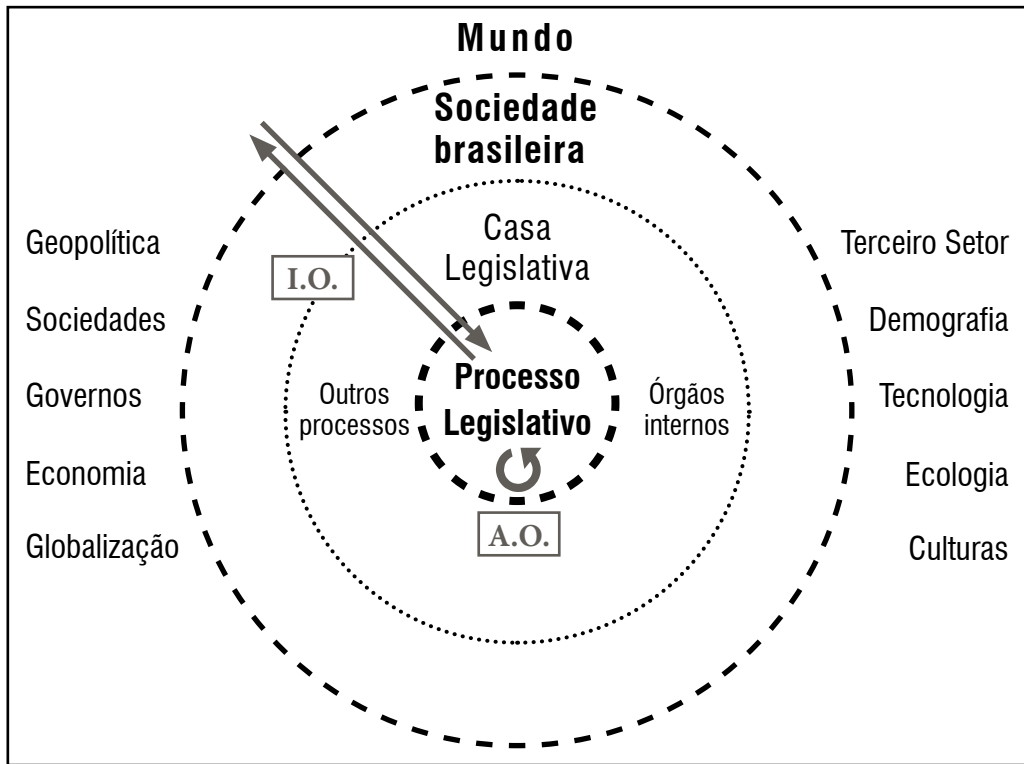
Mundo

Sociedade brasileira

Casa Legislativa

Geopolítica

Sociedades

Governos

Economia

Globalização

Terceiro Setor

Demografia

Tecnologia

Ecologia

Culturas

I.O.

Outros processos

Processo Legislativo

Órgãos internos

A.O.